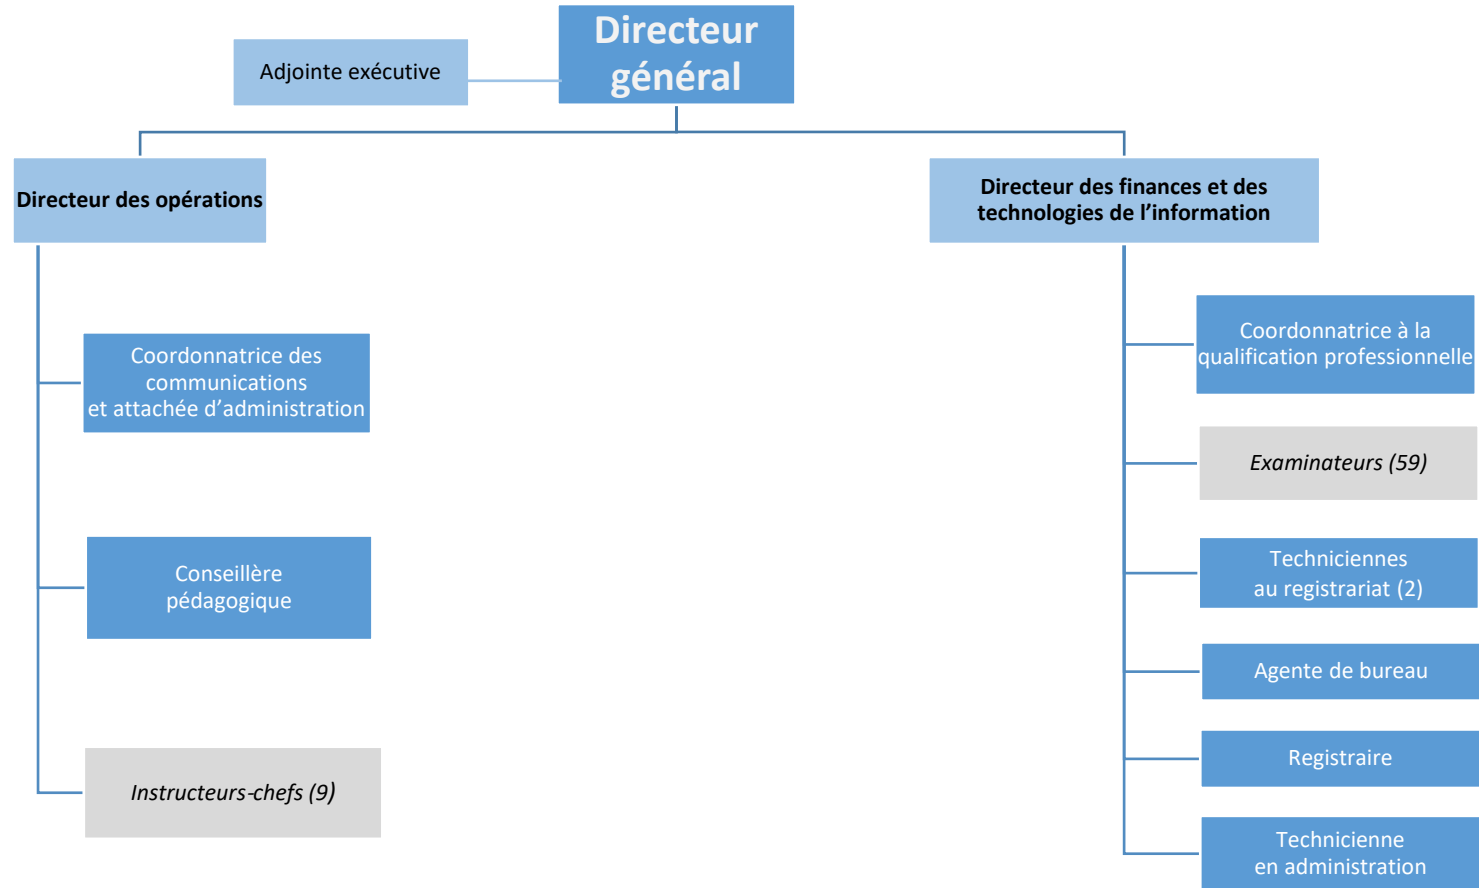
Directeur général

Adjointe exécutive

Directeur des opérations

Directeur des finances et des technologies de l’information

Coordonnatrice des communications et attachée d’administration

Conseillère pédagogique

*Instructeurs-chefs (9)*

Coordonnatrice à la qualification professionnelle

*Examinateurs (59)*

Techniciennes au registrariat (2)

Agente de bureau

Registraire

Technicienne en administration